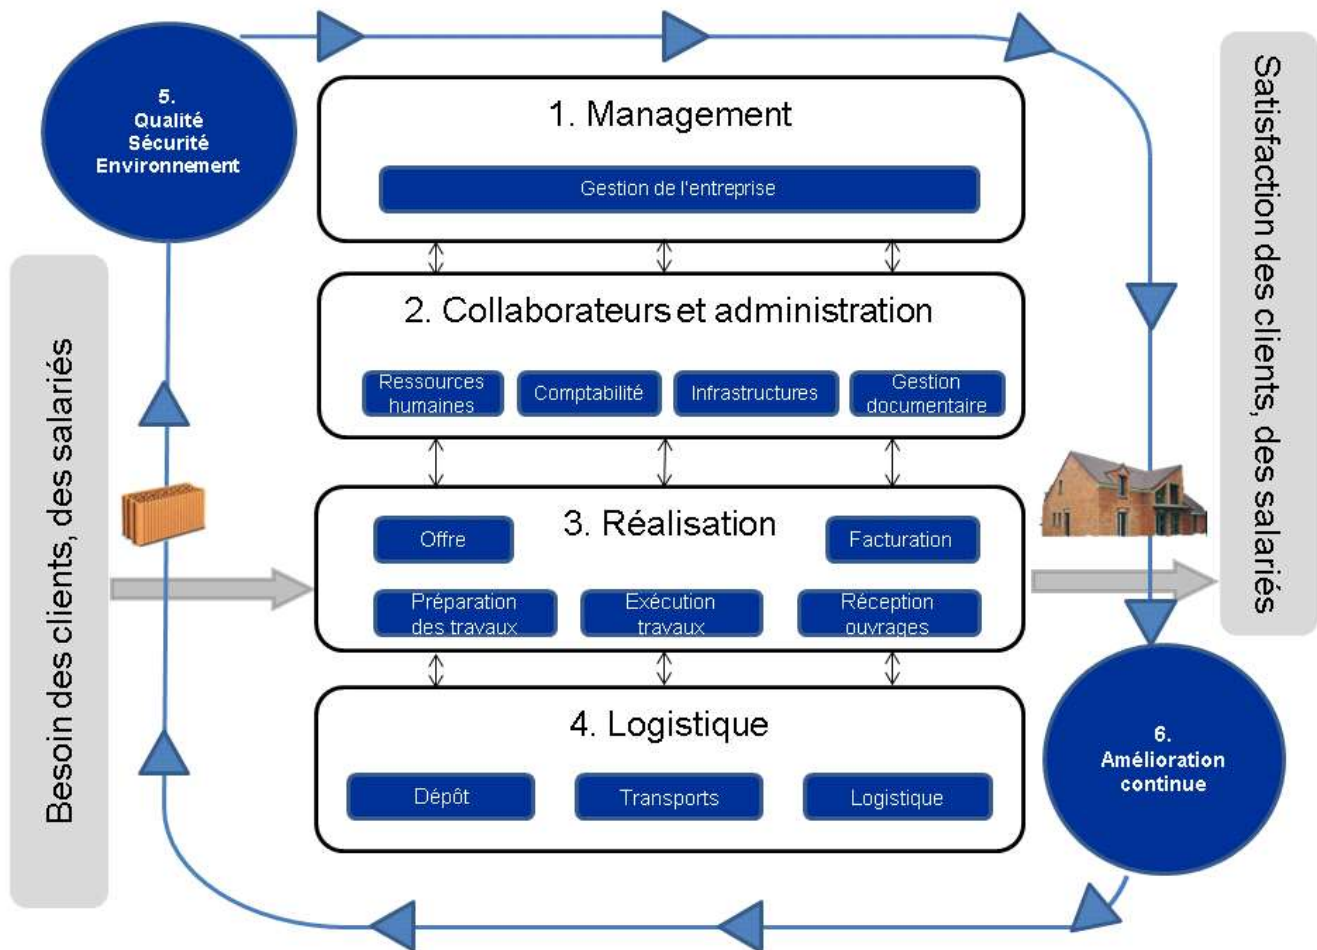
5.
Qualité
Sécurité
Environnement

1. Management

Gestion de l'entreprise

2. Collaborateurs et administration

Ressources humaines

Comptabilité

Infrastructures

Gestion documentaire

3. Réalisation

Offre

Facturation

Préparation des travaux

Exécution travaux

Réception ouvrages

4. Logistique

Dépôt

Transports

Logistique

Besoin des clients, des salariés

Satisfaction des clients, des salariés

6.
Amélioration
continue